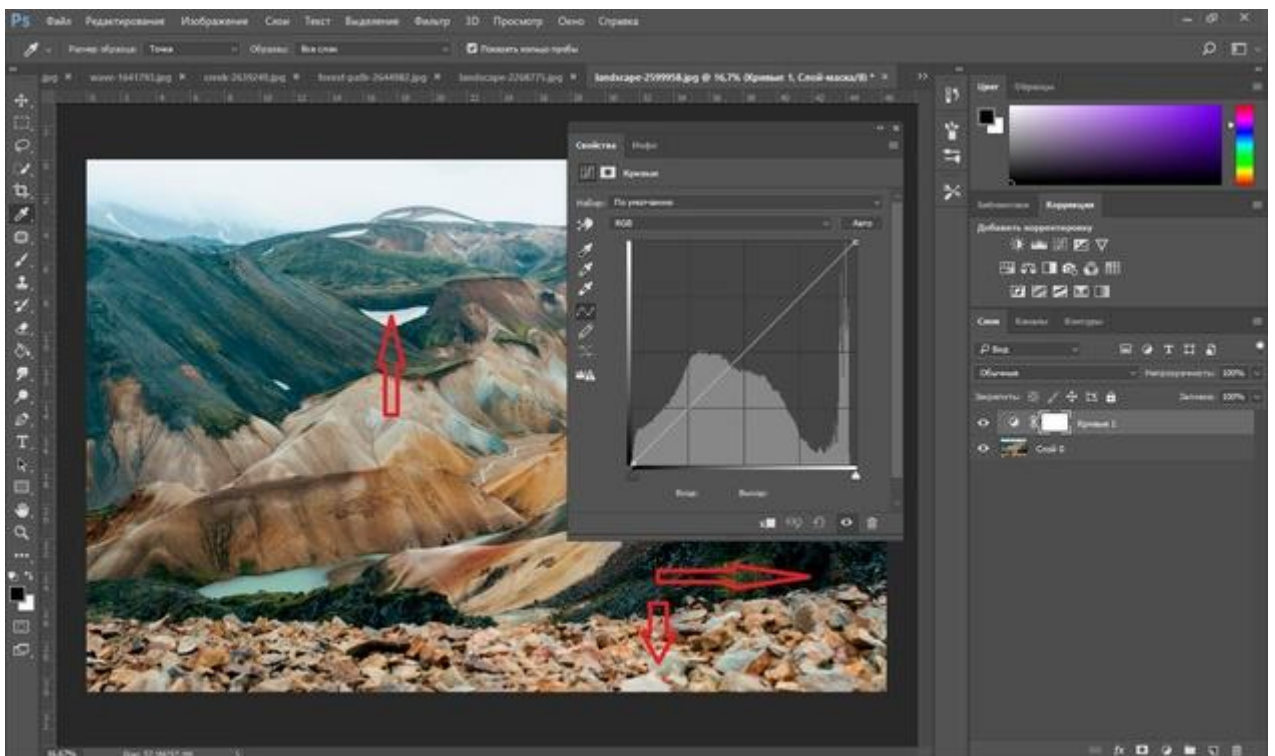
Ps Файл Редактирование Изображение Слои Текст Выделение Фильтр 3D Просмотр Окно Справка

Размер образца: Точка Образец: Все слои Показать кольцо пробы

jpg × wave-1641793.jpg × creek-2639248.jpg × forest-path-2644982.jpg × landscape-2268775.jpg × landscape-2599958.jpg @ 16,7% (Кривые 1, Слой-маска/8) * ×

Свойства Инфо

Кривые

Набор: По умолчанию

RGB Авто

Вход: Выход:

Цвет Образцы

Библиотеки Коррекция

Добавить корректировку

Слои Каналы Контуры

Вид

Обычные Непрозрачность: 100%

Закрепить: Заливка: 100%

Кривые 1

Слой 0

16,67% Док: 57,9M/57,9M